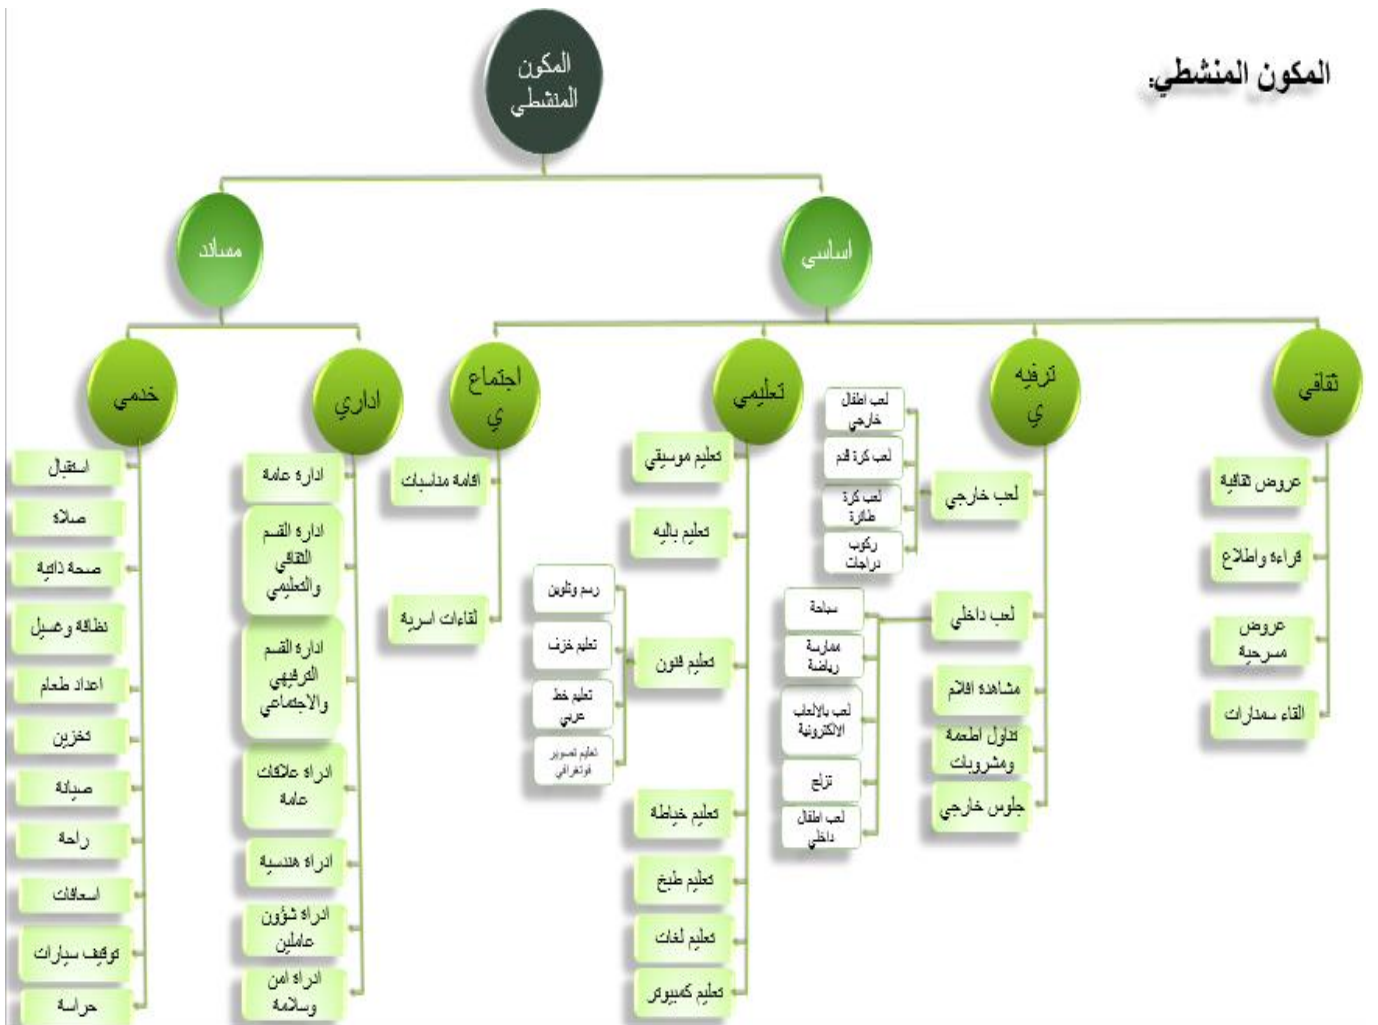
المكون المنشطي:

المكون المنشطي

مساند

اساسي

خدمي

اداري

اجتماعي

تعليمي

ترفيهي

ثقافي

استقبال
صلاة
صحة ذاتية
نظافة وغسيل
اعداد طعام
تخزين
صيانة
راحة
اسعافات
توقيف سيارات
حراسة

اداره عامة
اداره القسم الثقافي والتعليمي
اداره القسم الترفيهي والاجتماعي
اداره علاقات عامة
اداره هندسية
اداره شؤون عاملين
اداره امن وسلامة

اقامة مناسبات
لقاءات اسرية

تعليم موسيقى
تعليم باليه
تعليم فنون
رسم وتلوين
تعليم خزف
تعليم خط عربي
تعليم تصوير فوتغرافي
تعليم خياطة
تعليم طبخ
تعليم لغات
تعليم كمبيوتر

لعب خارجي
لعب اطفال خارجي
لعب كرة قدم
لعب كرة طائرة
ركوب دراجات
لعب داخلي
سباحة
ممارسة رياضة
لعب بالالعاب الالكترونية
تزلج
لعب اطفال داخلي
مشاهده افلام
تناول اطعمة ومشروبات
جلوس خارجي

عروض ثقافية
قراءة واطلاع
عروض مسرحية
القاء سمدارات